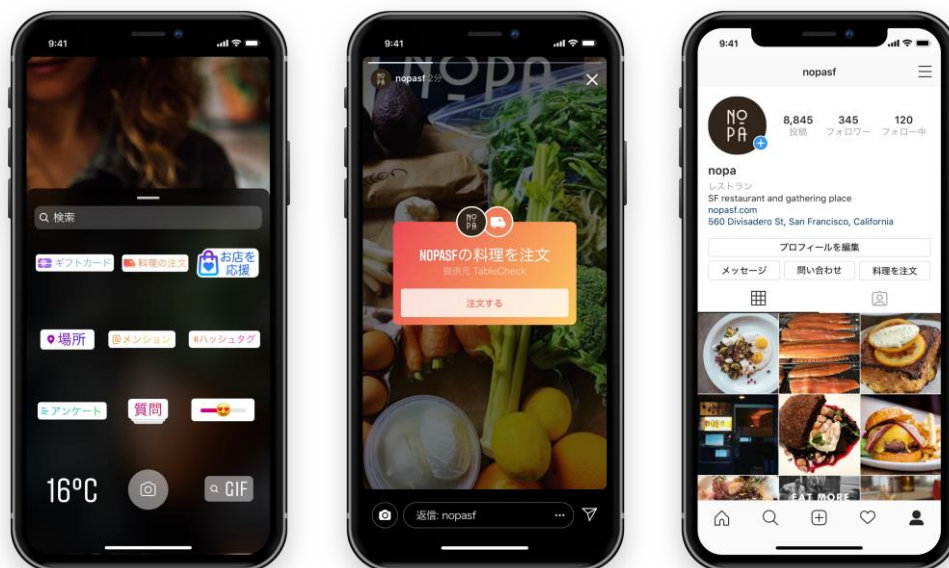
9:41

検索

ギフトカード
料理の注文
お店を応援

場所
メンション
#ハッシュタグ

アンケート
質問

16°C
GIF

9:41

nopasf 2分

NOPA

NOPASFの料理を注文
提供元 TableCheck
注文する

返信: nopasf

9:41

nopasf

NO PA

8,845 投稿
345 フォロワー
120 フォロー中

nopa
レストラン
SF restaurant and gathering place
nopasf.com
560 Divisadero St, San Francisco, California

プロフィールを編集
メッセージ
問い合わせ
料理を注文

EAT MORE